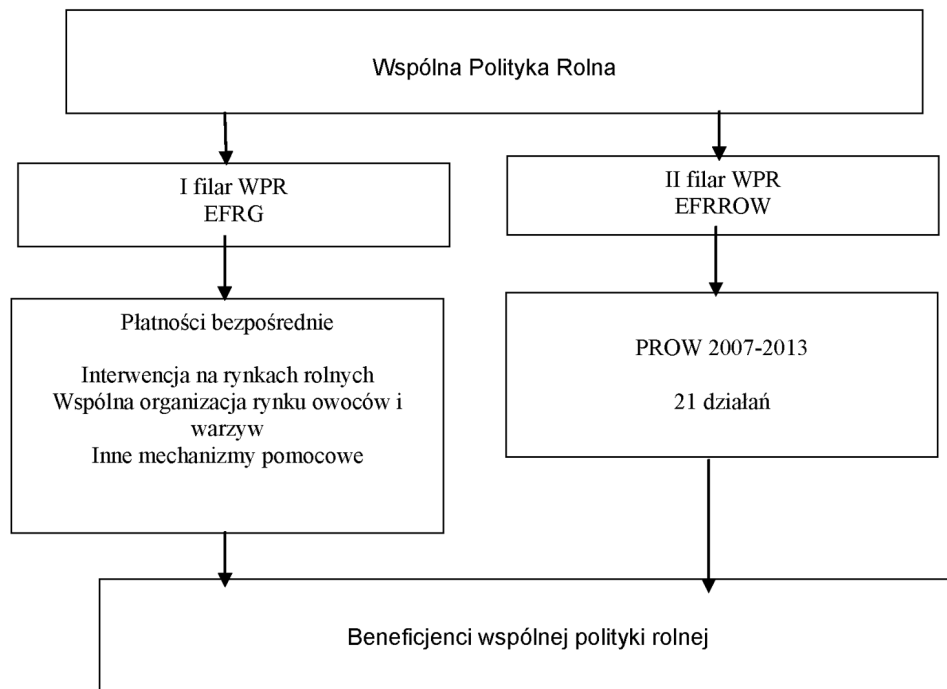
Wspólna Polityka Rolna

I filar WPR
EFRG

II filar WPR
EFRROW

Płatności bezpośrednie

Interwencja na rynkach rolnych
Wspólna organizacja rynku owoców i warzyw
Inne mechanizmy pomocowe

PROW 2007-2013

21 działań

Beneficjenci wspólnej polityki rolnej